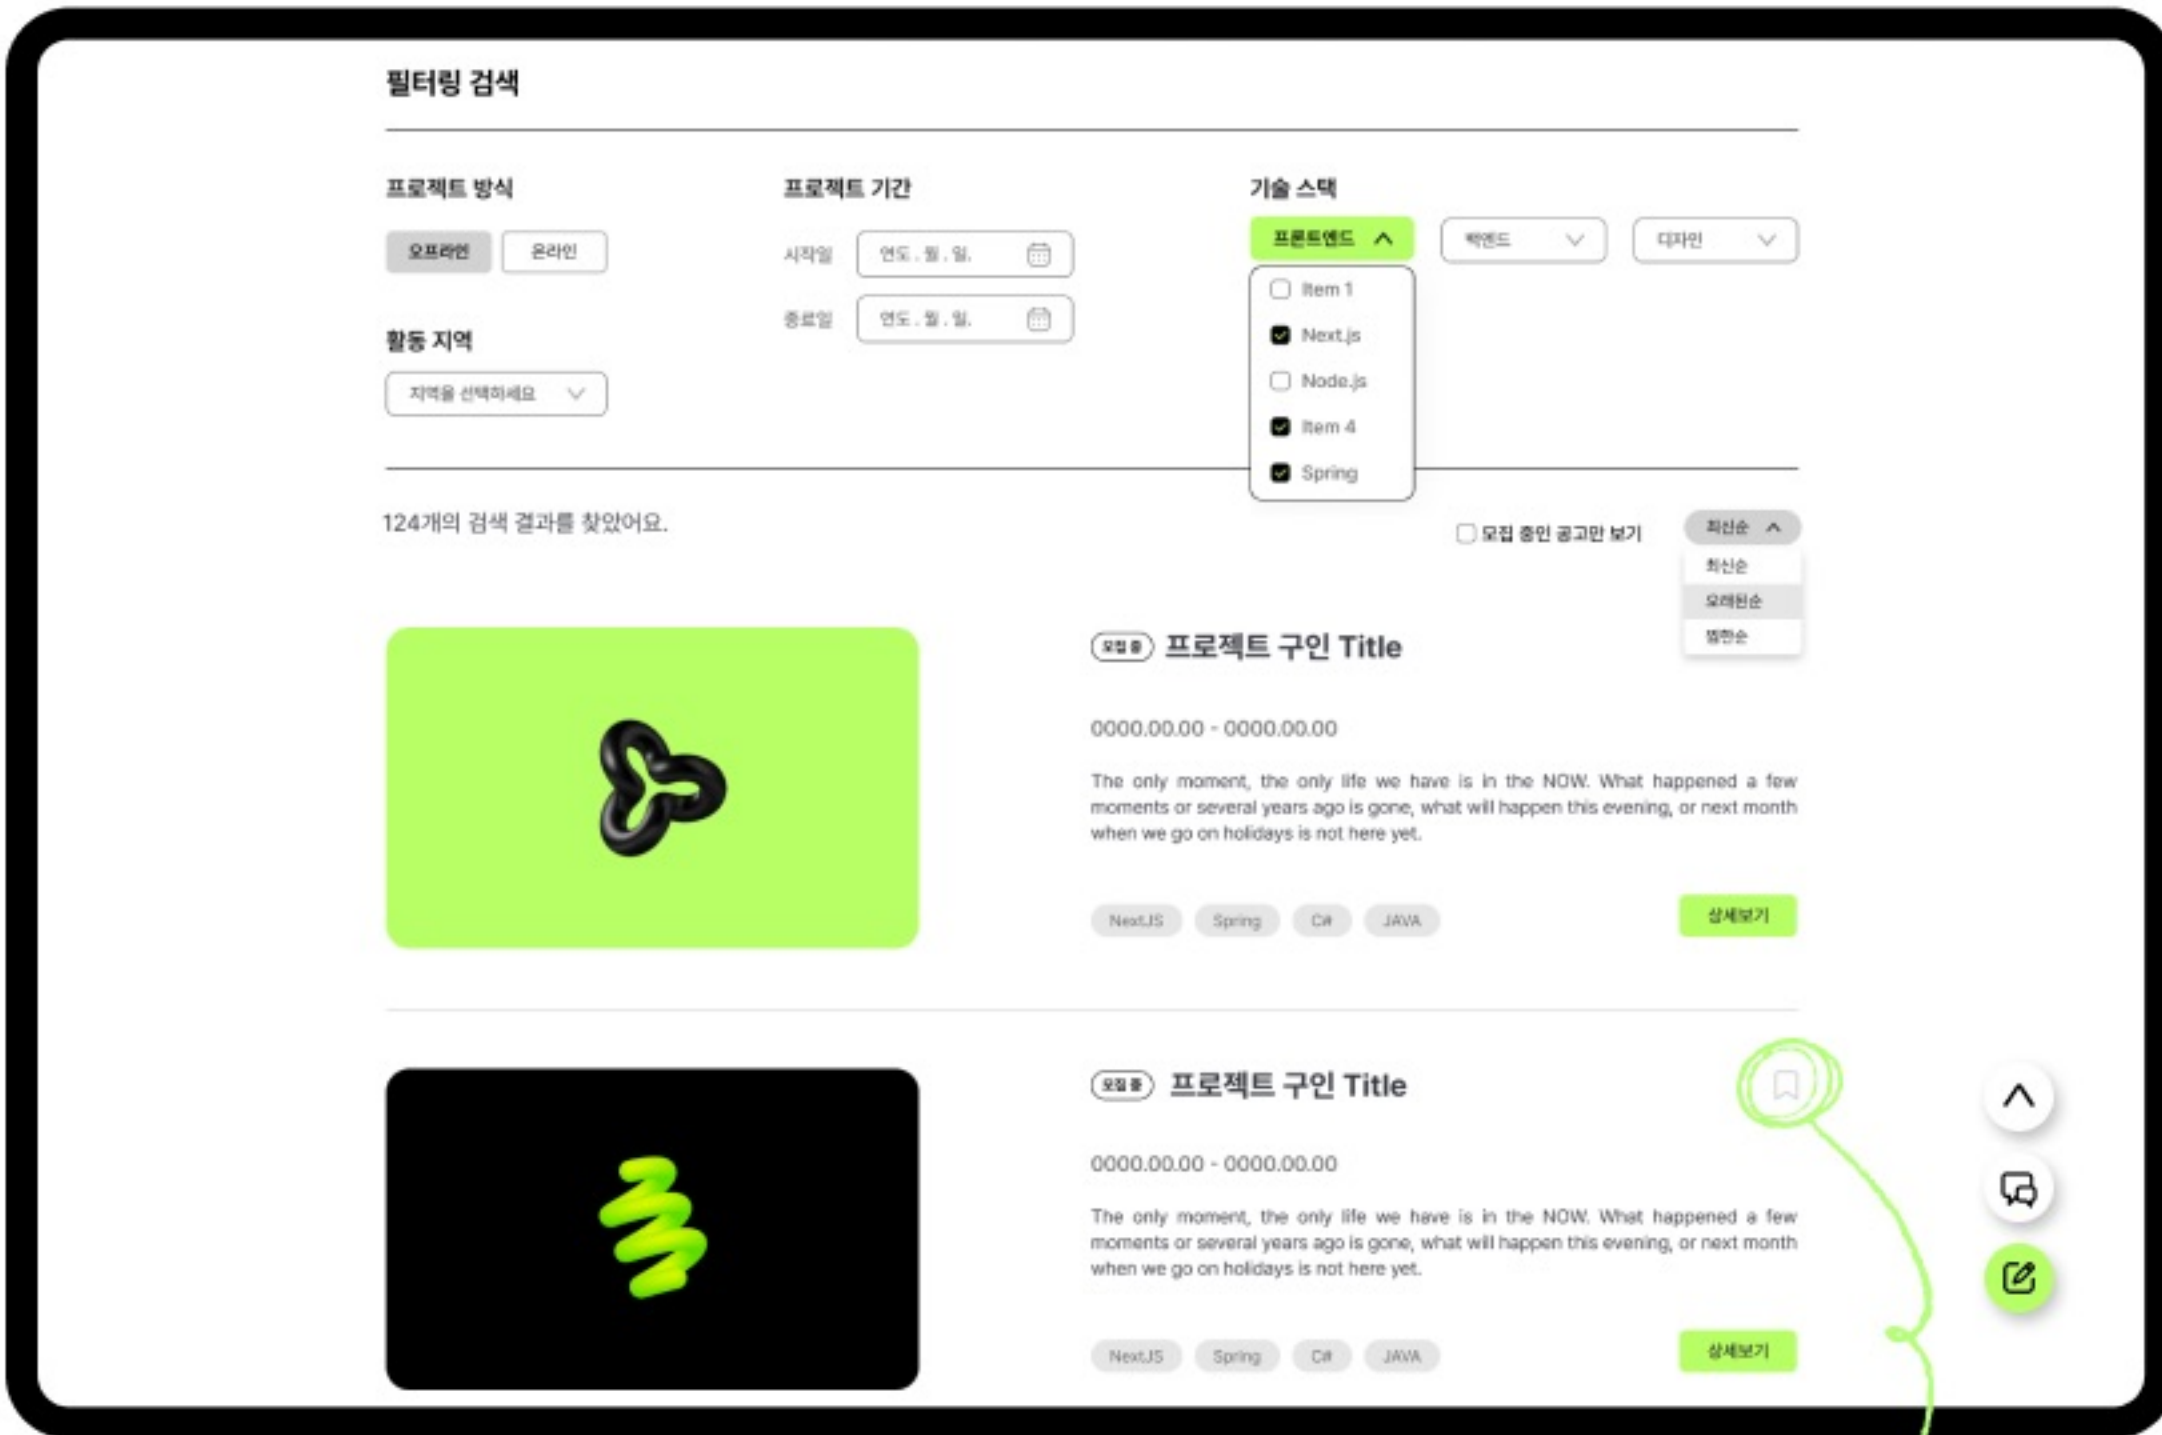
필터링 검색

프로젝트 방식

오프라인 온라인

활동 지역

지역을 선택하세요

프로젝트 기간

시작일 연도 . 월 . 일.

종료일 연도 . 월 . 일.

기술 스택

프론트엔드

백엔드

디자인

Item 1

Next.js

Node.js

Item 4

Spring

124개의 검색 결과를 찾았어요.

모집 중인 공고만 보기

최신순

최신순

오래된순

찜한순

모집 중 프로젝트 구인 Title

0000.00.00 - 0000.00.00

The only moment, the only life we have is in the NOW. What happened a few moments or several years ago is gone, what will happen this evening, or next month when we go on holidays is not here yet.

NextJS Spring C# JAVA

상세보기

모집 중 프로젝트 구인 Title

0000.00.00 - 0000.00.00

The only moment, the only life we have is in the NOW. What happened a few moments or several years ago is gone, what will happen this evening, or next month when we go on holidays is not here yet.

NextJS Spring C# JAVA

상세보기